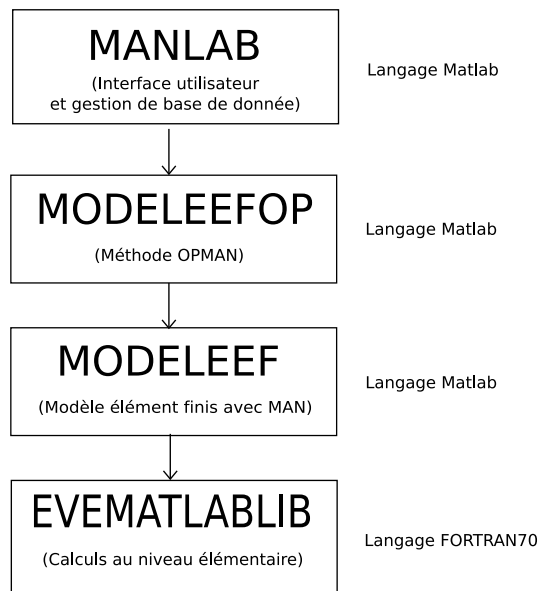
MANLAB
(Interface utilisateur et gestion de base de donnée)

Langage Matlab

MODELEEFOP
(Méthode OPMAN)

Langage Matlab

MODELEEF
(Modèle élément finis avec MAN)

Langage Matlab

EVEMATLABLIB
(Calculs au niveau élémentaire)

Langage FORTRAN70